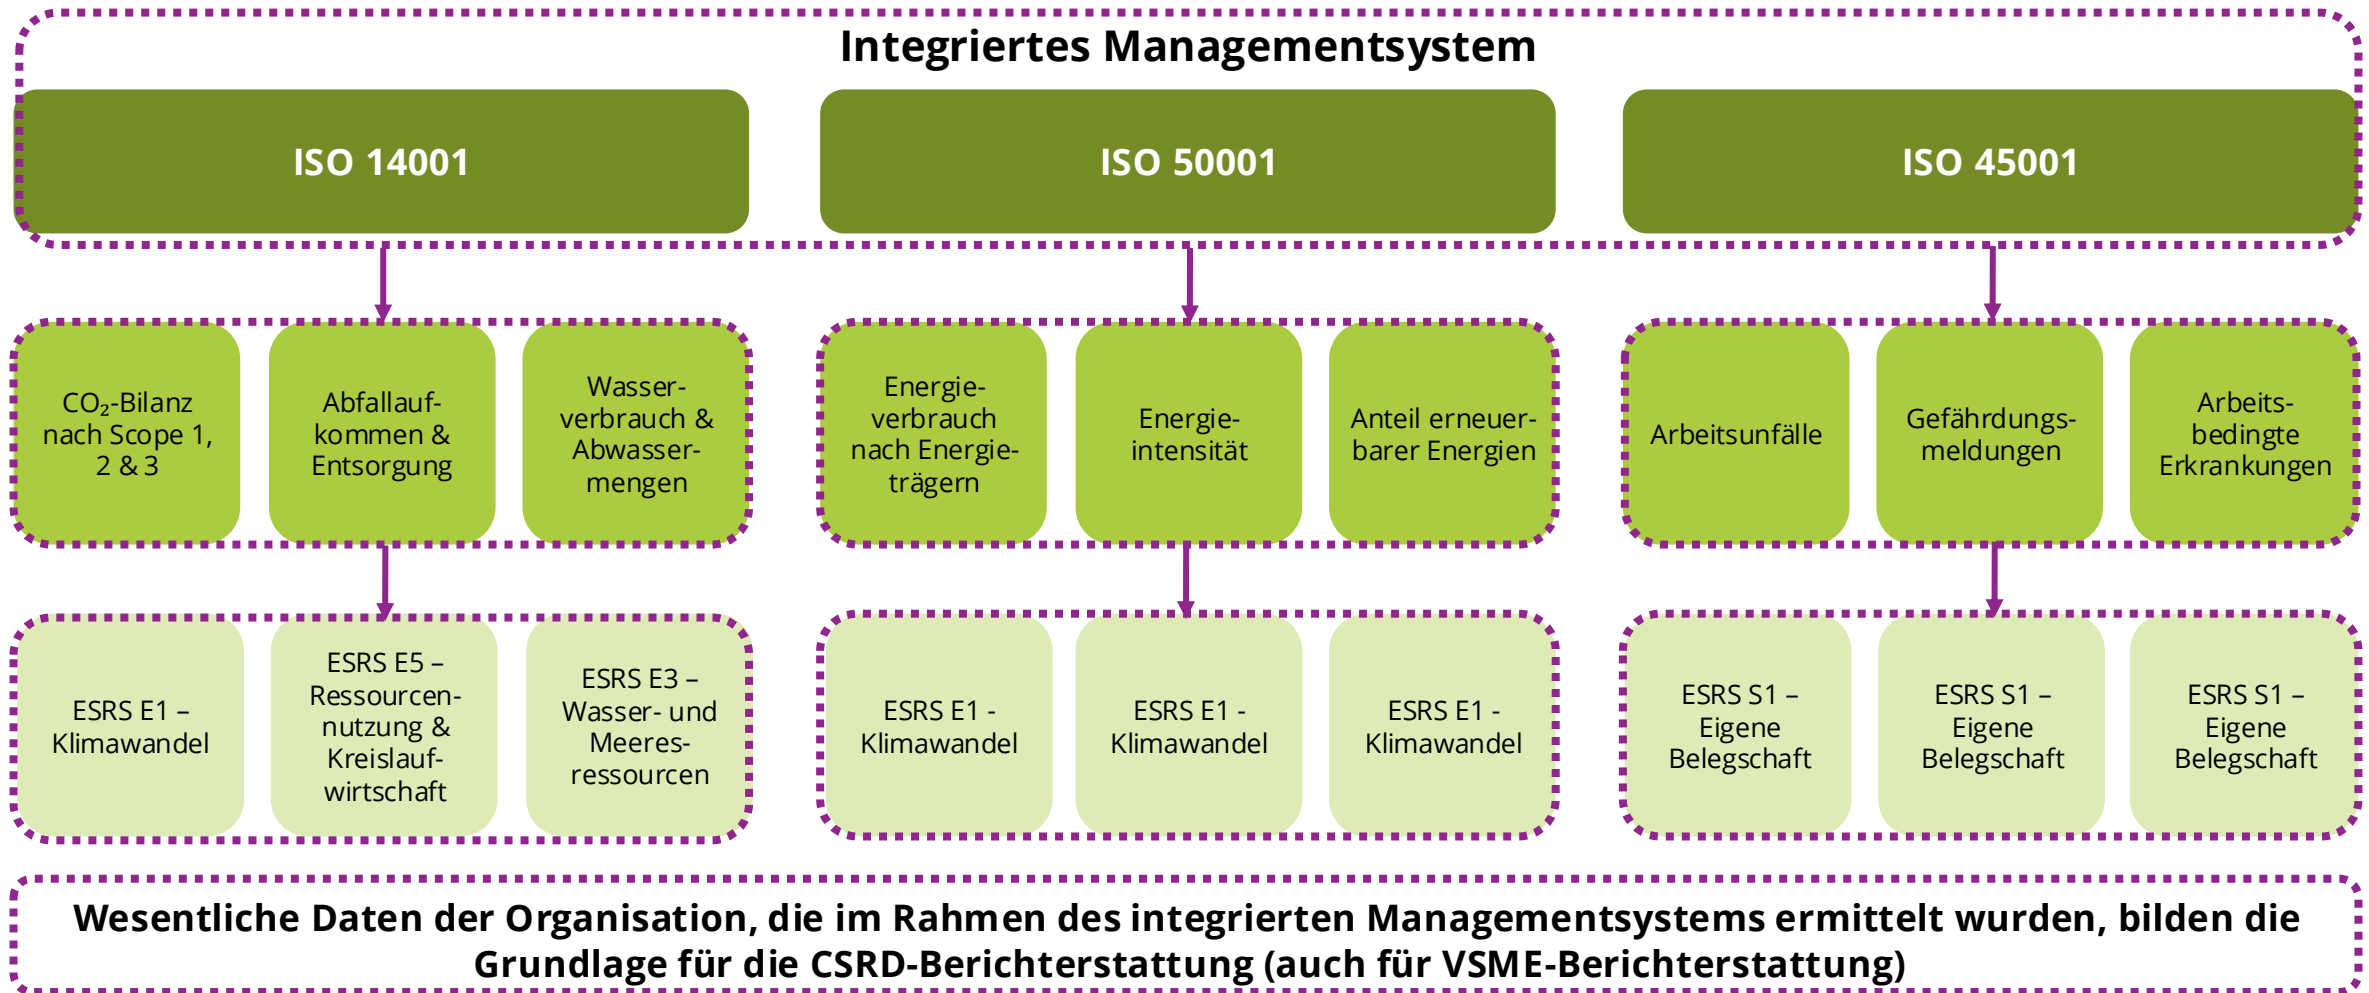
Integriertes Managementsystem

ISO 14001

ISO 50001

ISO 45001

$CO_2$-Bilanz nach Scope 1, 2 & 3

Abfallaufkommen & Entsorgung

Wasserverbrauch & Abwassermengen

Energieverbrauch nach Energieträgern

Energieintensität

Anteil erneuerbarer Energien

Arbeitsunfälle

Gefährdungsmeldungen

Arbeitsbedingte Erkrankungen

ESRS E1 – Klimawandel

ESRS E5 – Ressourcennutzung & Kreislaufwirtschaft

ESRS E3 – Wasser- und Meeresressourcen

ESRS E1 - Klimawandel

ESRS E1 - Klimawandel

ESRS E1 - Klimawandel

ESRS S1 – Eigene Belegschaft

ESRS S1 – Eigene Belegschaft

ESRS S1 – Eigene Belegschaft

Wesentliche Daten der Organisation, die im Rahmen des integrierten Managementsystems ermittelt wurden, bilden die Grundlage für die CSRD-Berichterstattung (auch für VSME-Berichterstattung)